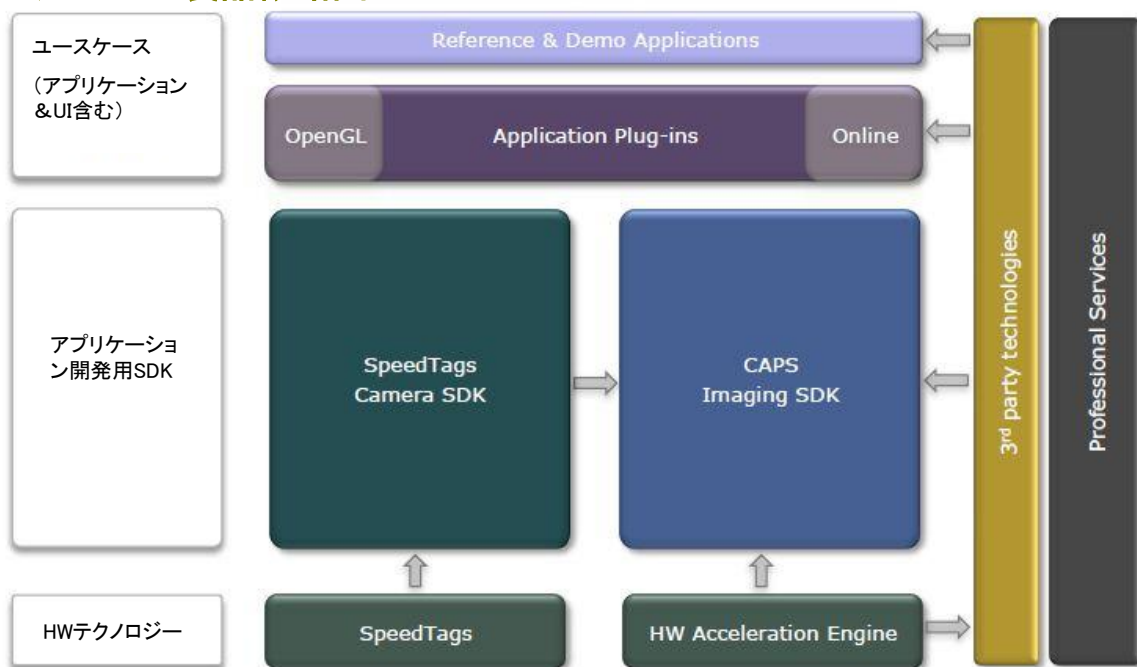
ユースケース

（アプリケーション&UI含む）

Reference & Demo Applications

OpenGL

Application Plug-ins

Online

アプリケーション開発用SDK

SpeedTags Camera SDK

CAPS Imaging SDK

3rd party technologies

Professional Services

HWテクノロジー

SpeedTags

HW Acceleration Engine